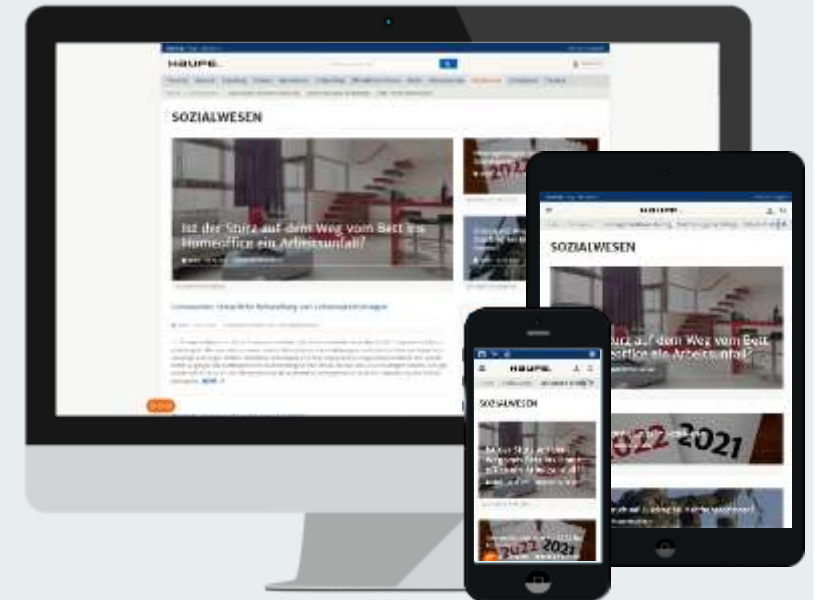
HAUFE.

SOZIALWESEN

Ist der Sturz auf dem Weg vom Bett ins Homeoffice ein Arbeitsunfall?

2022 2021

HAUFE.

SOZIALWESEN

Ist der Sturz auf dem Weg vom Bett ins Homeoffice ein Arbeitsunfall?

2022 2021

HAUFE.

SOZIALWESEN

Ist der Sturz auf dem Weg vom Bett ins Homeoffice ein Arbeitsunfall?

2022 2021